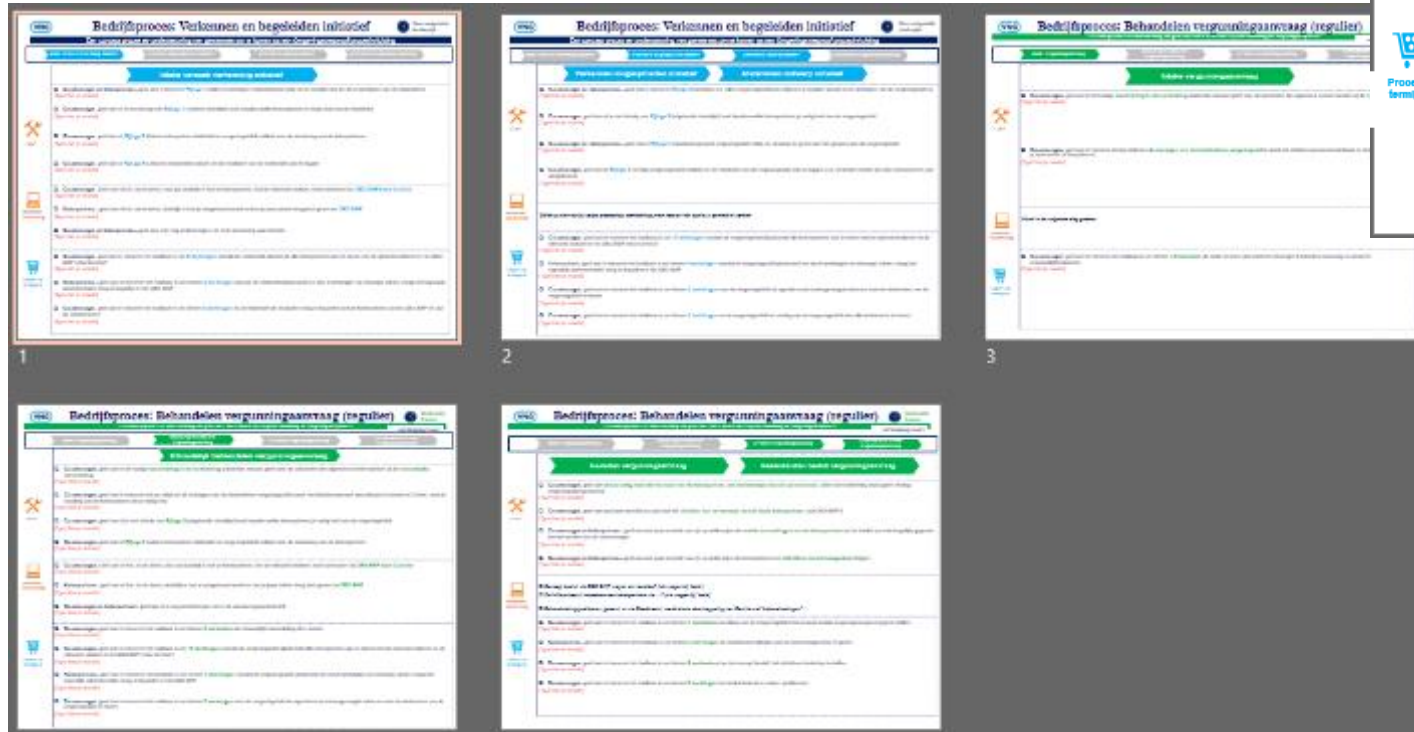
Bedrijfsproces: Verkennen en begeleiden initiatief

Fase verkennend vooroverleg initiatief

1

Bedrijfsproces: Verkennen en begeleiden initiatief

Verkennen vergunningvrije initiatief

Verkennen vooroverleg initiatief

2

Bedrijfsproces: Behandelen vergunningaanvraag (regulier)

Indienen vergunningaanvraag

Proce
termi

3

Bedrijfsproces: Behandelen vergunningaanvraag (regulier)

Bedrijfsproces: Behandelen vergunningaanvraag (regulier)

Beoordelen vergunningaanvraag

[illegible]